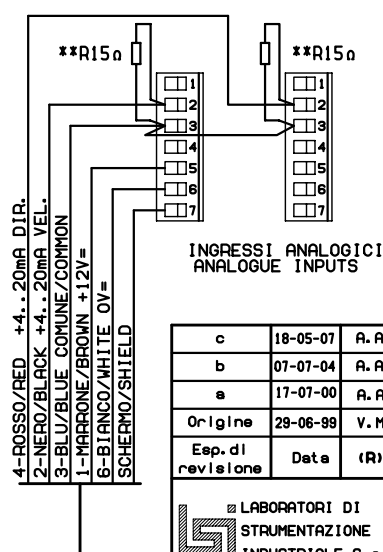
**R15Ω

**R15Ω

1
2
3
4
5
6
7

1
2
3
4
5
6
7

4-ROSSO/RED +4..20mA DIR.
2-NERO/BLACK +4..20mA VEL.
3-BLU/BLUE COMUNE/COMMON
1-MARRONE/BROWN +12V=
6-BIANCO/WHITE 0V=
SCHERMO/SHIELD

INGRESSI ANALOGICI
ANALOGUE INPUTS

| c | 18-05-07 | A.A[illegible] |
|---|---|---|
| b | 07-07-04 | A.A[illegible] |
| a | 17-07-00 | A.A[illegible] |
| Origine | 29-06-99 | V.M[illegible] |
| Esp. di revisione | Data | (R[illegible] |

LABORATORI DI
STRUMENTAZIONE
INDUSTRIALE S.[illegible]